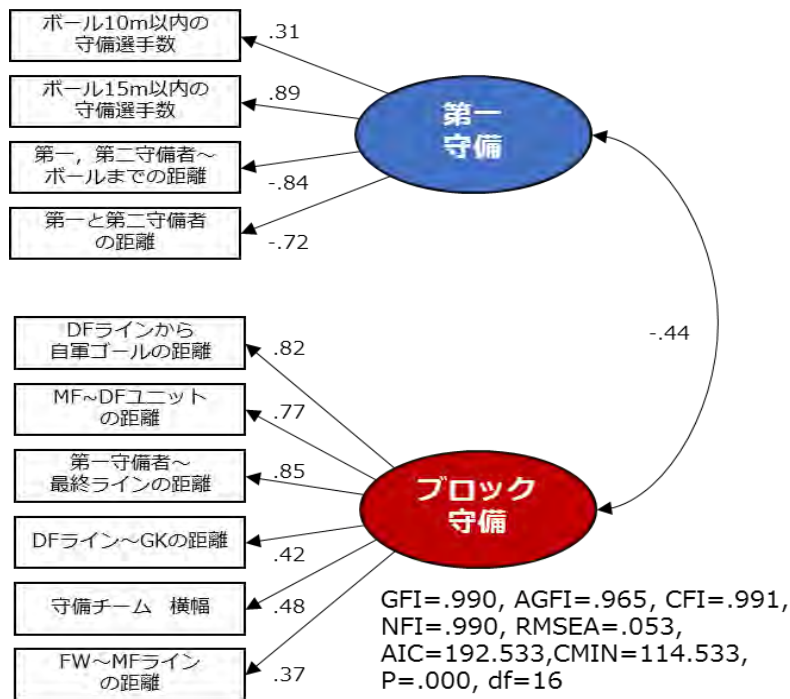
ボール10m以内の守備選手数

.31

ボール15m以内の守備選手数

.89

第一
守備

第一，第二守備者～ボールまでの距離

-.84

第一と第二守備者の距離

-.72

DFラインから自軍ゴールの距離

.82

-.44

MF~DFユニットの距離

.77

第一守備者～最終ラインの距離

.85

ブロック
守備

DFライン～GKの距離

.42

守備チーム　横幅

.48

FW～MFラインの距離

.37

GFI=.990, AGFI=.965, CFI=.991, NFI=.990, RMSEA=.053, AIC=192.533,CMIN=114.533, P=.000, df=16